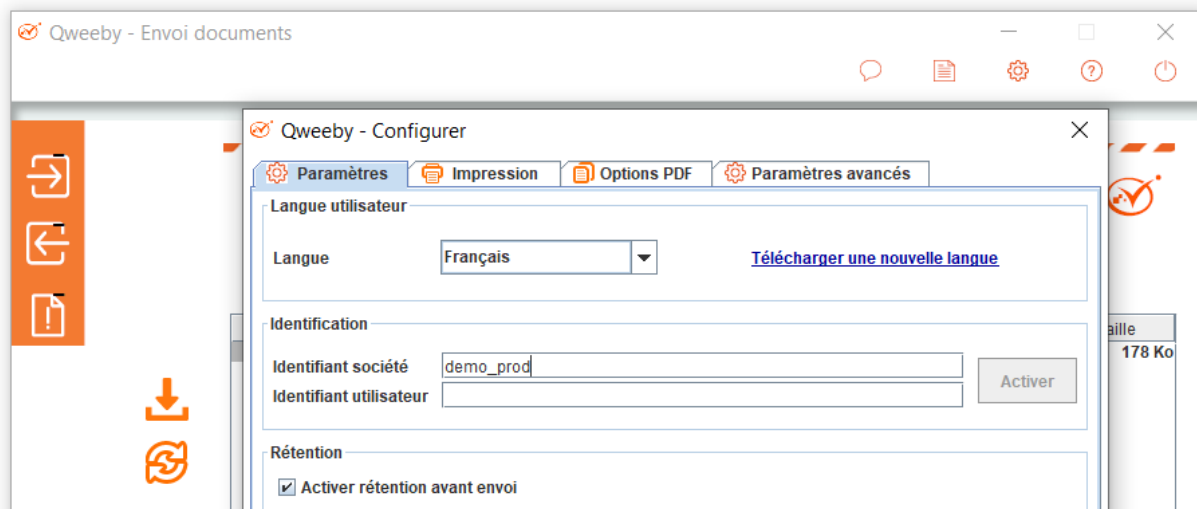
Qweeby - Envoi documents

Qweeby - Configurer

Paramètres
Impression
Options PDF
Paramètres avancés

Langue utilisateur

Langue
Français
Télécharger une nouvelle langue

Identification

Identifiant société
demo_prod
Activer
Identifiant utilisateur

Rétention

Activer rétention avant envoi

aille
178 Ko